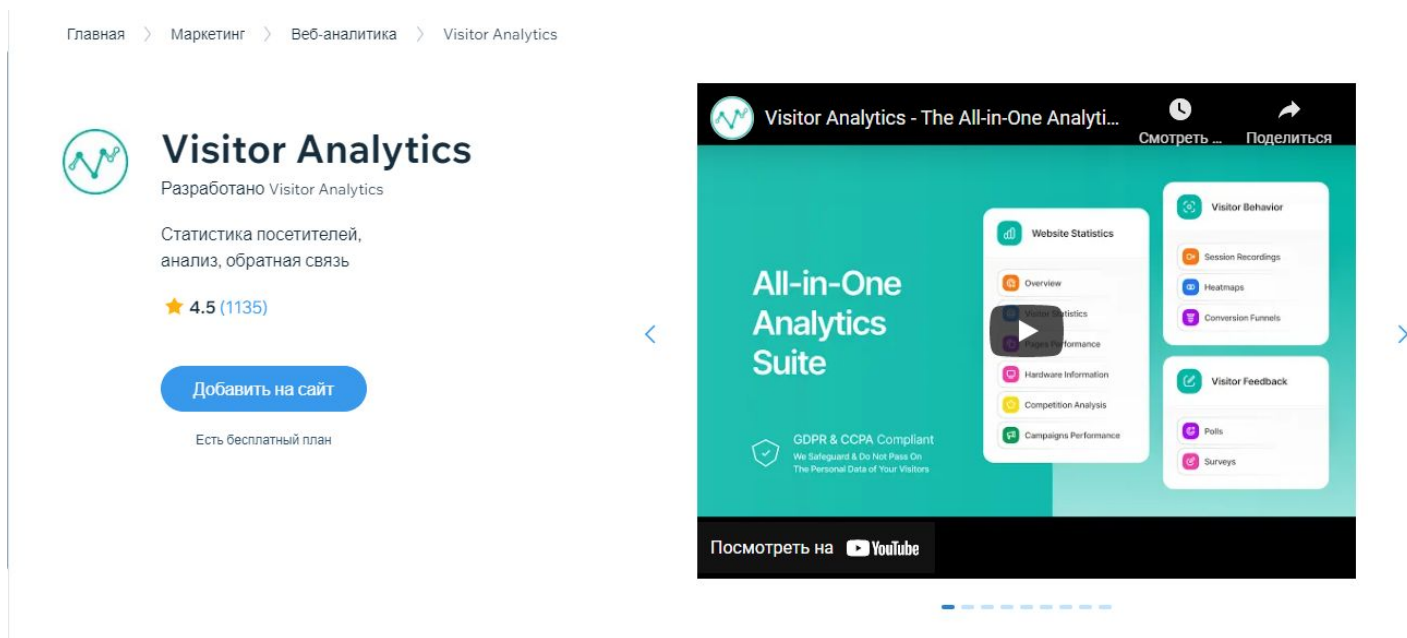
Главная 〉 Маркетинг 〉 Веб-аналитика 〉 Visitor Analytics

Visitor Analytics
Разработано Visitor Analytics

Статистика посетителей, анализ, обратная связь

4.5 (1135)

Добавить на сайт

Есть бесплатный план

Visitor Analytics - The All-in-One Analyti...

Смотреть ...

Поделиться

All-in-One Analytics Suite

Website Statistics

Overview

Visitor Statistics

Pages Performance

Hardware Information

Competition Analysis

Campaigns Performance

Visitor Behavior

Session Recordings

Heatmaps

Conversion Funnels

Visitor Feedback

Polls

Surveys

GDPR & CCPA Compliant
We Safeguard & Do Not Pass On The Personal Data of Your Visitors

Посмотреть на YouTube